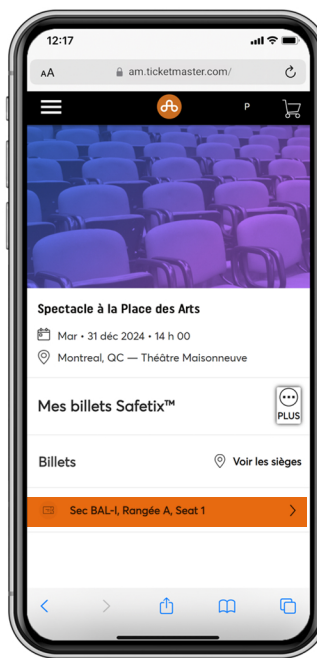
12:17

AA am.ticketmaster.com/

P

Spectacle à la Place des Arts

Mar • 31 déc 2024 • 14 h 00

Montreal, QC — Théâtre Maisonneuve

Mes billets Safetix™

PLUS

Billets

Voir les sièges

Sec BAL-I, Rangée A, Seat 1